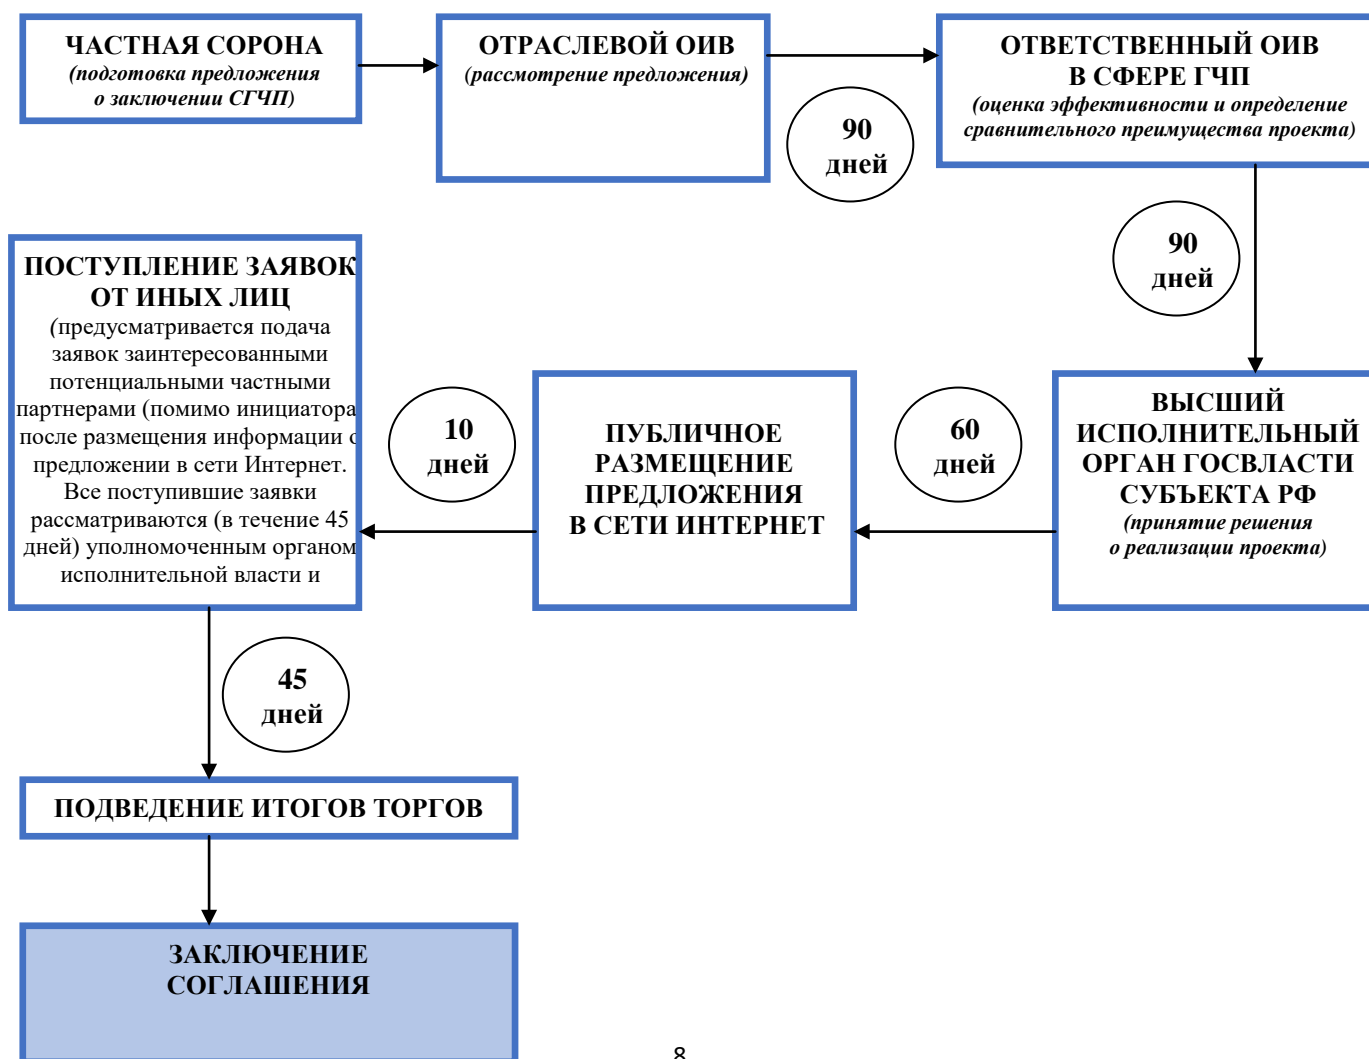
ЧАСТНАЯ СОРОНА
(подготовка предложения о заключении СГЧП)

ОТРАСЛЕВОЙ ОИВ
(рассмотрение предложения)

90 дней

ОТВЕТСТВЕННЫЙ ОИВ В СФЕРЕ ГЧП
(оценка эффективности и определение сравнительного преимущества проекта)

90 дней

ПОСТУПЛЕНИЕ ЗАЯВОК ОТ ИНЫХ ЛИЦ
(предусматривается подача заявок заинтересованными потенциальными частными партнерами (помимо инициатора после размещения информации о предложении в сети Интернет. Все поступившие заявки рассматриваются (в течение 45 дней) уполномоченным органом исполнительной власти и

10 дней

ПУБЛИЧНОЕ РАЗМЕЩЕНИЕ ПРЕДЛОЖЕНИЯ В СЕТИ ИНТЕРНЕТ

60 дней

ВЫСШИЙ ИСПОЛНИТЕЛЬНЫЙ ОРГАН ГОСВЛАСТИ СУБЪЕКТА РФ
(принятие решения о реализации проекта)

45 дней

ПОДВЕДЕНИЕ ИТОГОВ ТОРГОВ

ЗАКЛЮЧЕНИЕ СОГЛАШЕНИЯ

8